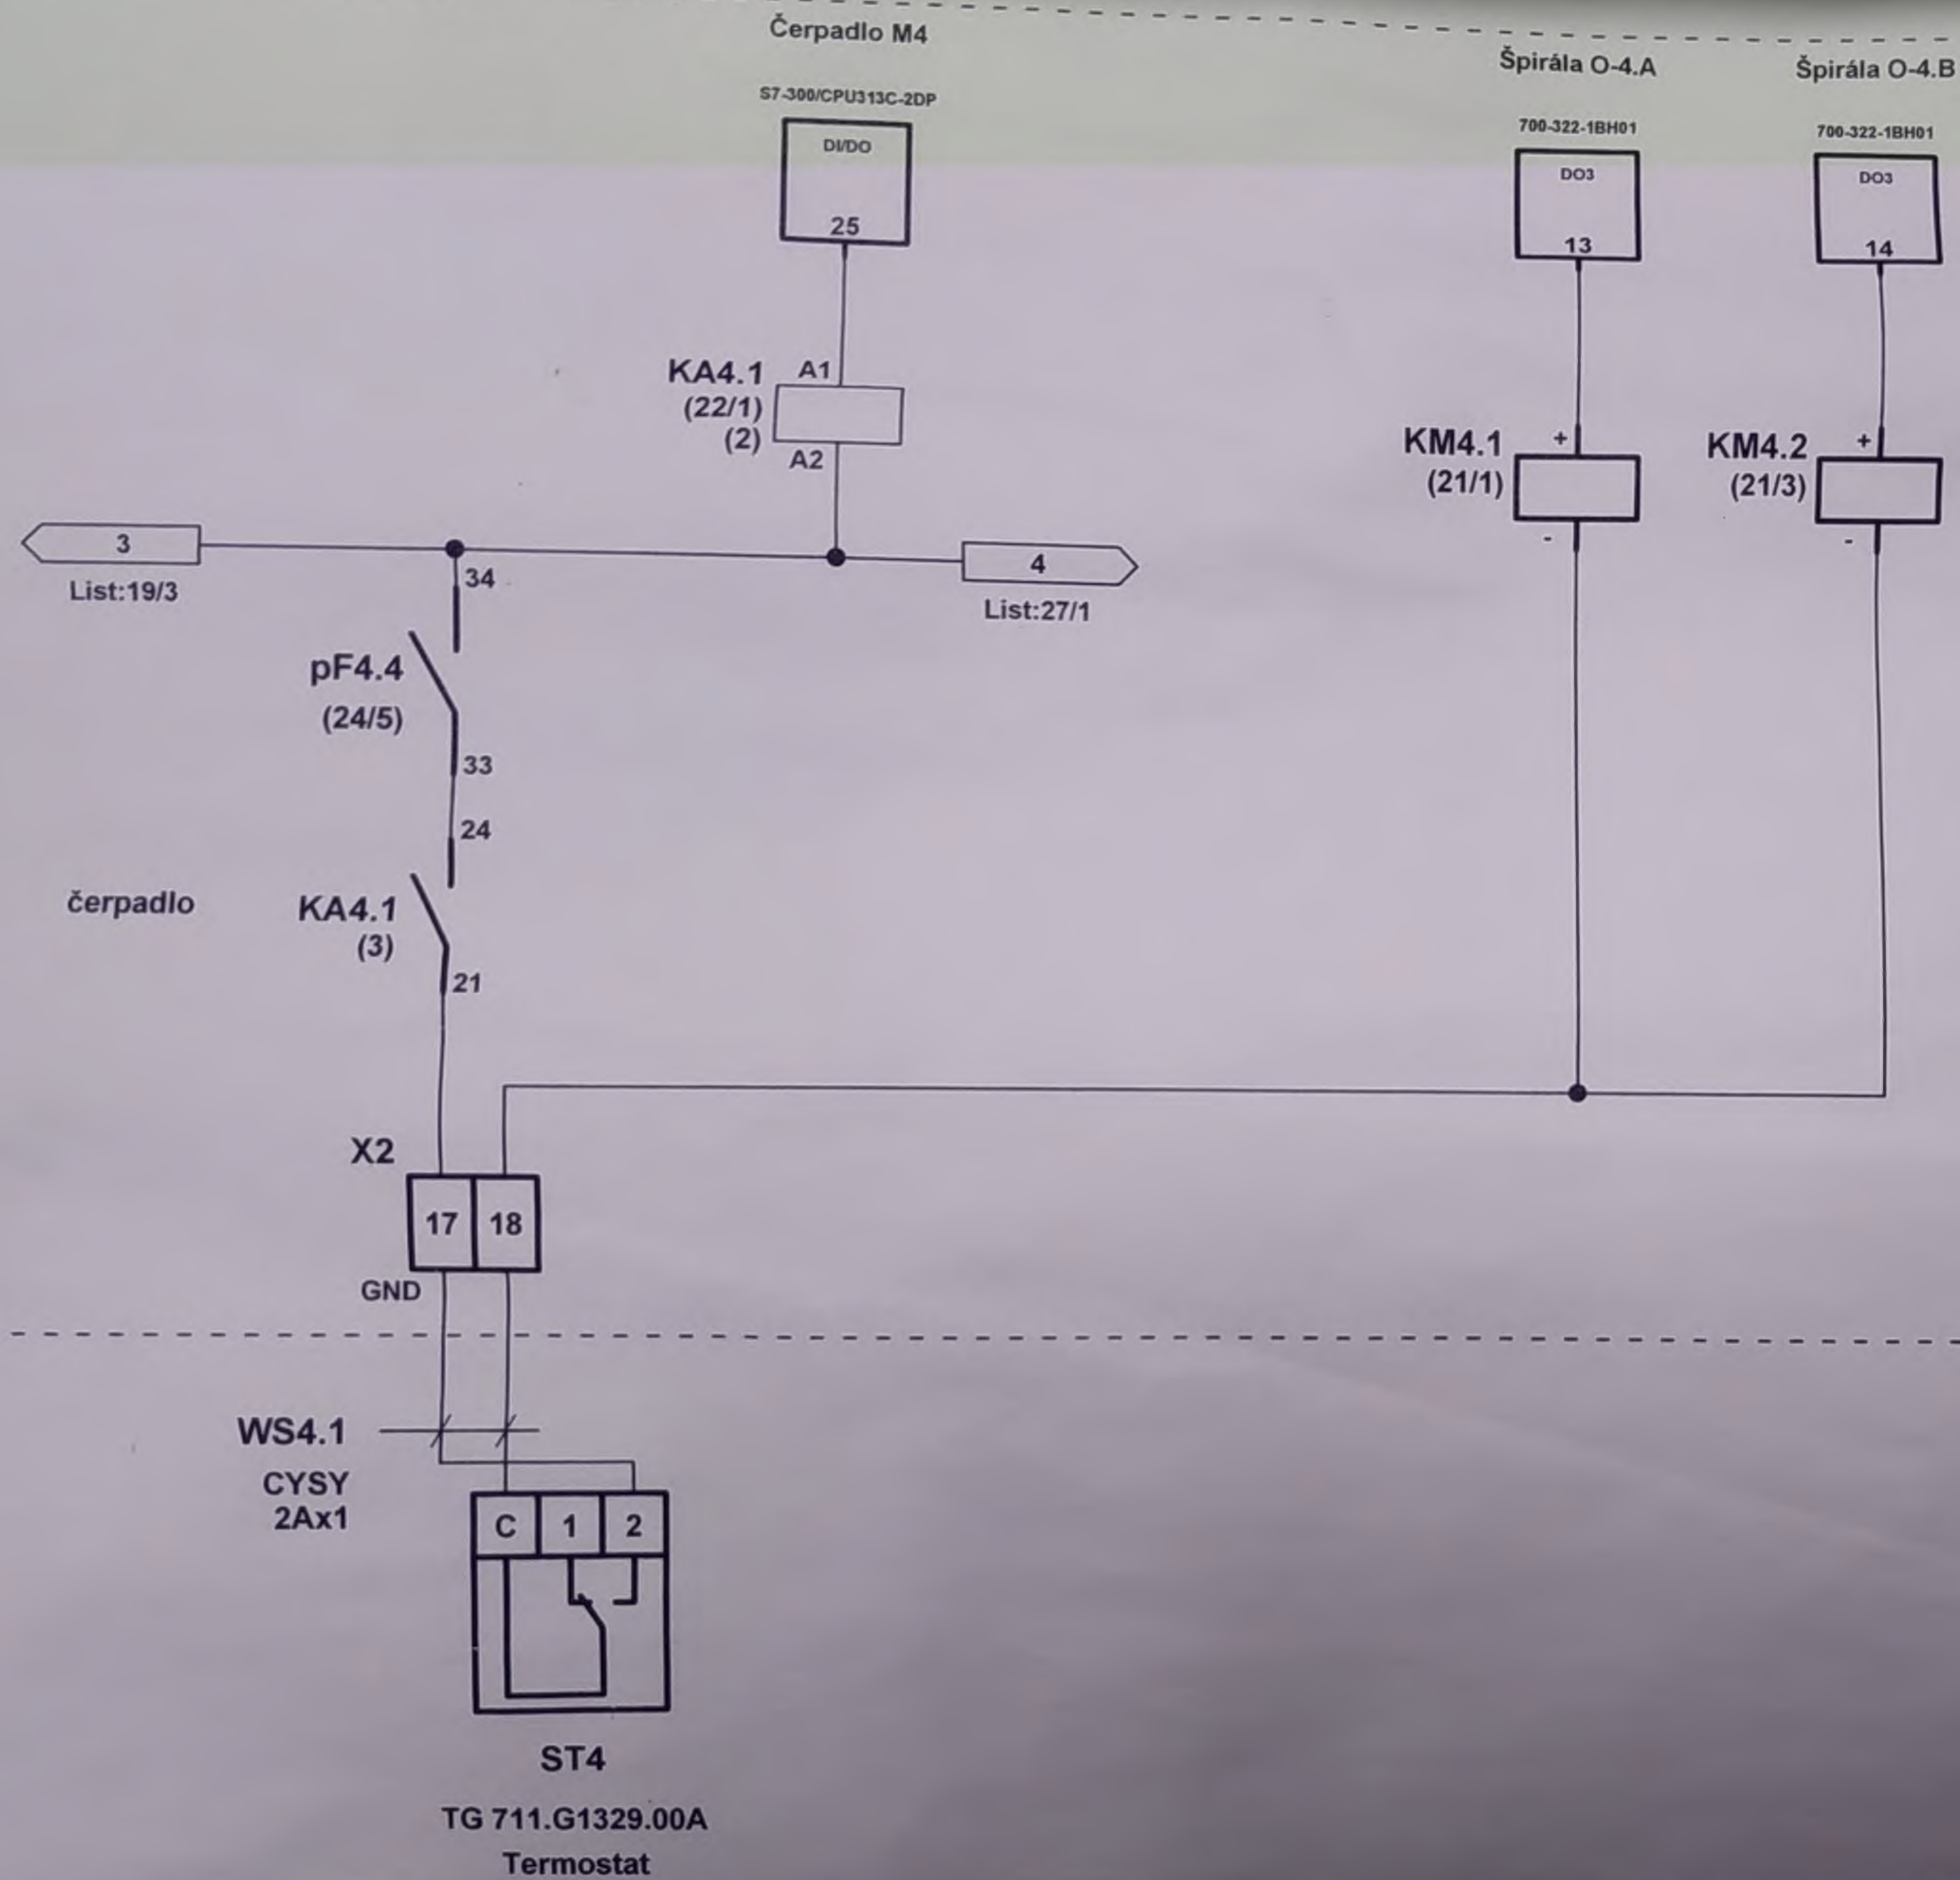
Čerpadlo M4

Špirála O-4.A

Špirála O-4.B

S7-300/CPU313C-2DP

DI/DO

25

700-322-1BH01

DO3

13

700-322-1BH01

DO3

14

KA4.1
(22/1)
(2)

A1

A2

KM4.1
(21/1)

+

-

KM4.2
(21/3)

+

-

3

List:19/3

4

List:27/1

34

pF4.4
(24/5)

33

24

čerpadlo

KA4.1
(3)

21

X2

17

18

GND

WS4.1

CYSY
2Ax1

C

1

2

ST4

TG 711.G1329.00A

Termostat